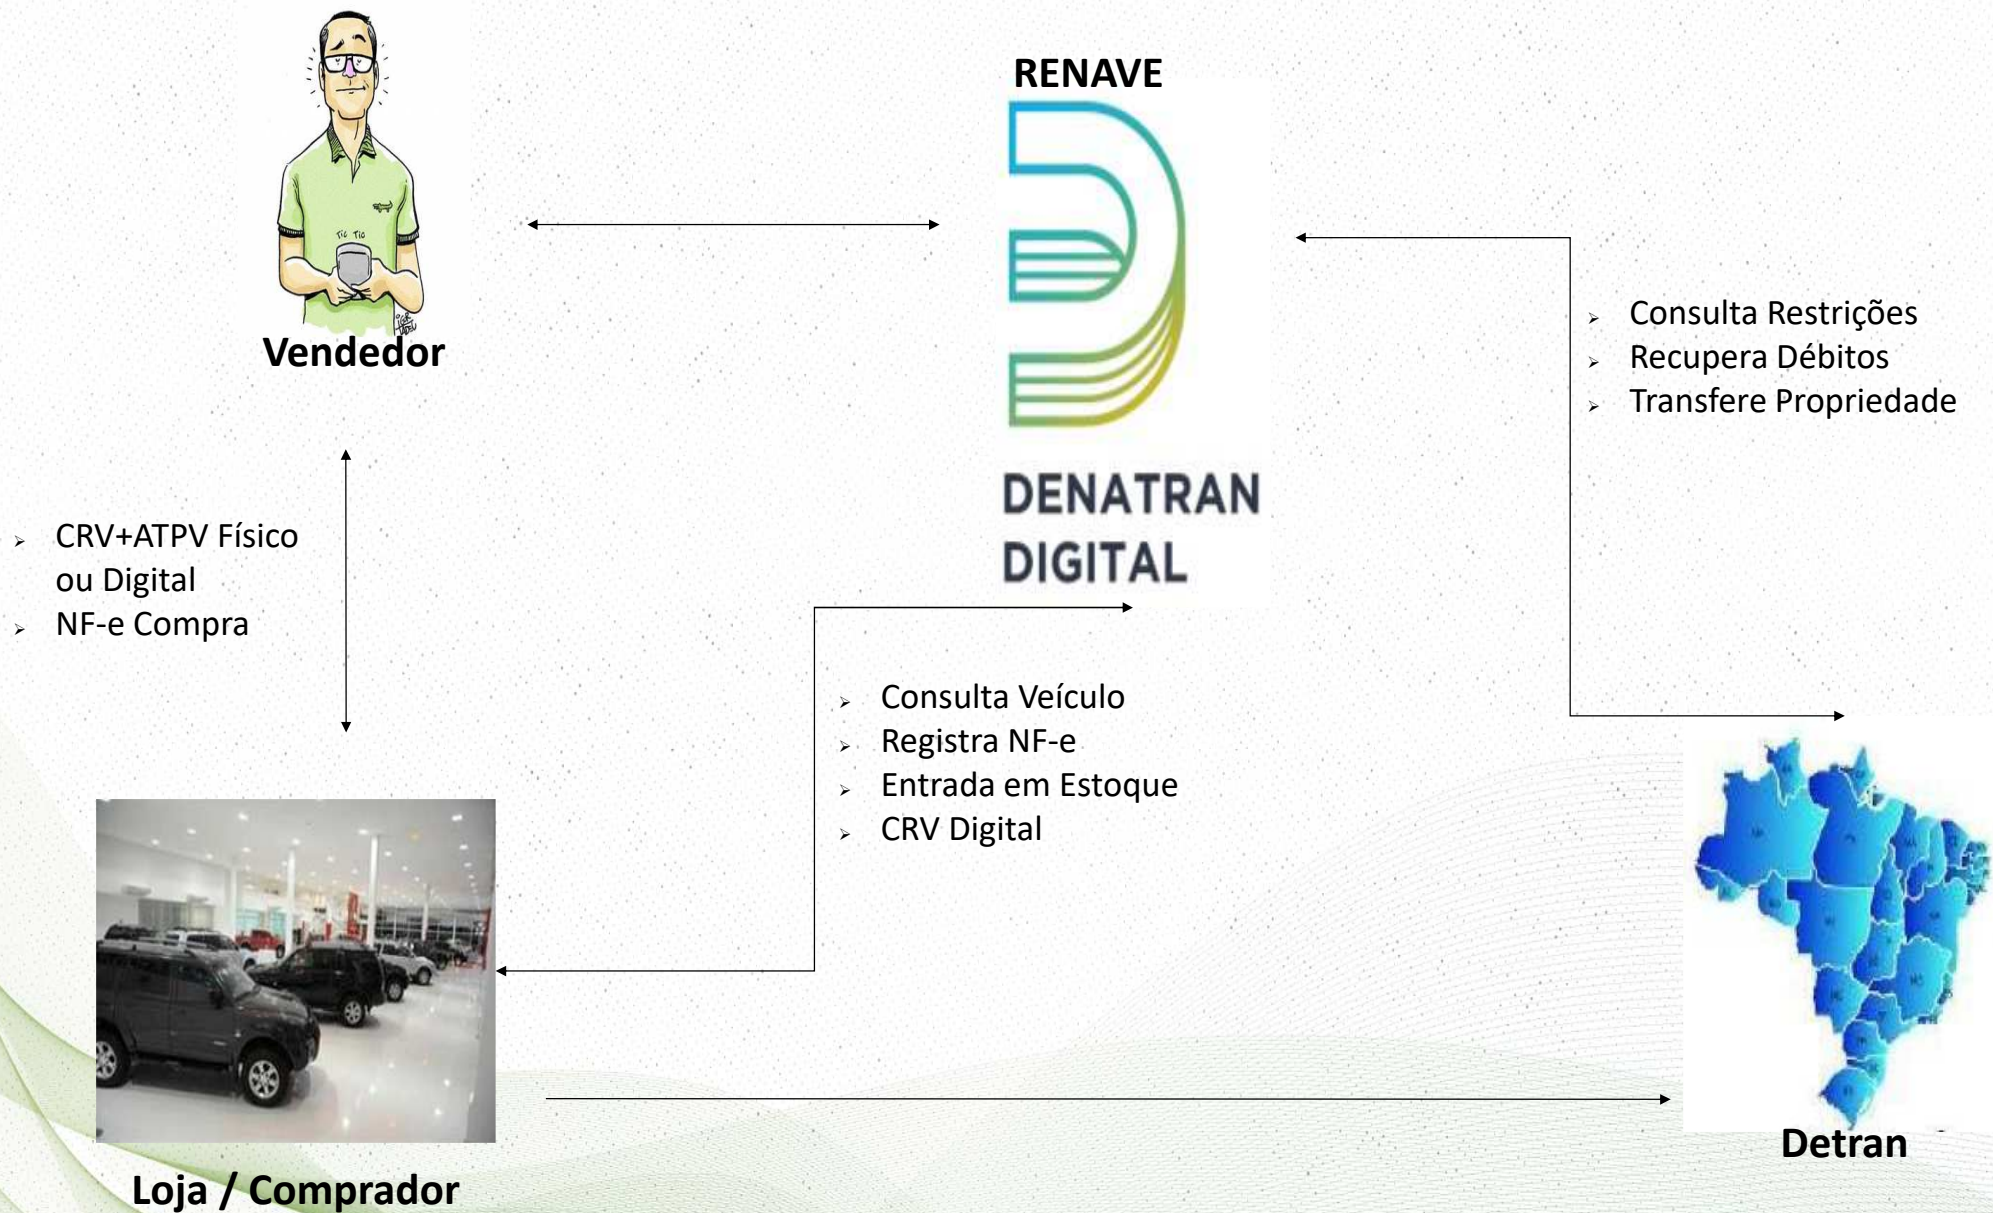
Vendedor

RENAVE

DENATRAN DIGITAL

- Consulta Restrições
- Recupera Débitos
- Transfere Propriedade

- CRV+ATPV Físico ou Digital
- NF-e Compra

- Consulta Veículo
- Registra NF-e
- Entrada em Estoque
- CRV Digital

Loja / Comprador

Detran